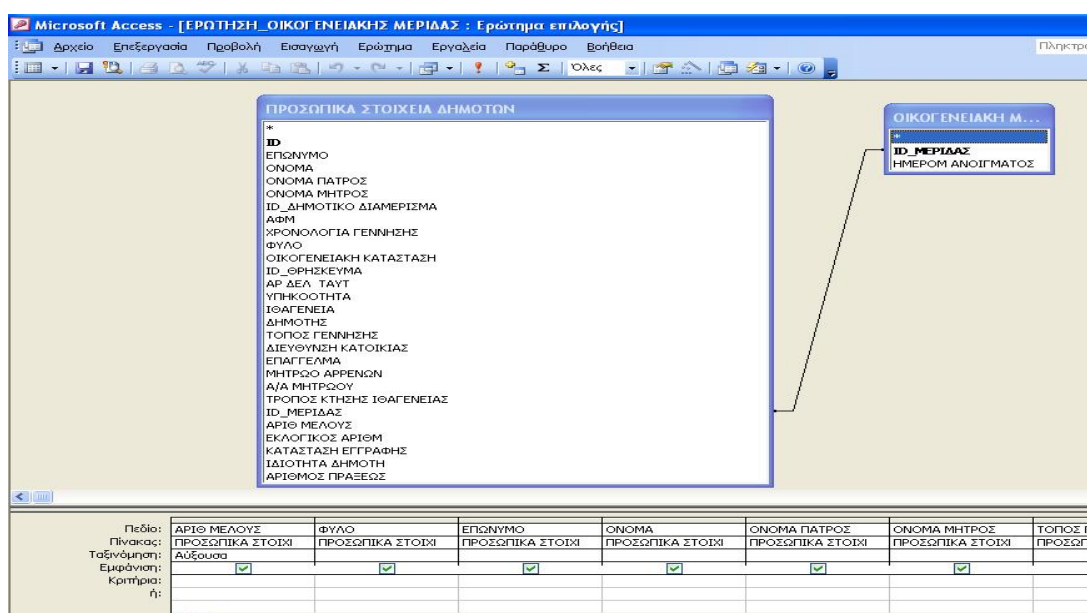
Microsoft Access - [ΕΡΩΤΗΣΗ_ΟΙΚΟΓΕΝΕΙΑΚΗΣ ΜΕΡΙΔΑΣ : Ερώτημα επιλογής]

Αρχείο Επεξεργασία Προβολή Εισαγωγή Ερώτημα Εργαλεία Παράθυρο Βοήθεια

Πληκτρο

Όλες

ΠΡΟΣΩΠΙΚΑ ΣΤΟΙΧΕΙΑ ΔΗΜΟΤΩΝ

*
ID
ΕΠΩΝΥΜΟ
ΟΝΟΜΑ
ΟΝΟΜΑ ΠΑΤΡΟΣ
ΟΝΟΜΑ ΜΗΤΡΟΣ
ID_ΔΗΜΟΤΙΚΟ ΔΙΑΜΕΡΙΣΜΑ
ΑΦΜ
ΧΡΟΝΟΛΟΓΙΑ ΓΕΝΝΗΣΗΣ
ΦΥΛΟ
ΟΙΚΟΓΕΝΕΙΑΚΗ ΚΑΤΑΣΤΑΣΗ
ID_ΘΡΗΣΚΕΥΜΑ
ΑΡ ΔΕΛ ΤΑΥΤ
ΥΠΗΚΟΟΤΗΤΑ
ΙΘΑΓΕΝΕΙΑ
ΔΗΜΟΤΗΣ
ΤΟΠΟΣ ΓΕΝΝΗΣΗΣ
ΔΙΕΥΘΥΝΣΗ ΚΑΤΟΙΚΙΑΣ
ΕΠΑΓΓΕΛΜΑ
ΜΗΤΡΩΟ ΑΡΡΕΝΩΝ
Α/Α ΜΗΤΡΩΟΥ
ΤΡΟΠΟΣ ΚΤΗΣΗΣ ΙΘΑΓΕΝΕΙΑΣ
ID_ΜΕΡΙΔΑΣ
ΑΡΙΘ ΜΕΛΟΥΣ
ΕΚΛΟΓΙΚΟΣ ΑΡΙΘΜ
ΚΑΤΑΣΤΑΣΗ ΕΓΓΡΑΦΗΣ
ΙΔΙΟΤΗΤΑ ΔΗΜΟΤΗ
ΑΡΙΘΜΟΣ ΠΡΑΞΕΩΣ

ΟΙΚΟΓΕΝΕΙΑΚΗ Μ...

*
ID_ΜΕΡΙΔΑΣ
ΗΜΕΡΟΜ ΑΝΟΙΓΜΑΤΟΣ

| Πεδίο: | ΑΡΙΘ ΜΕΛΟΥΣ | ΦΥΛΟ | ΕΠΩΝΥΜΟ | ΟΝΟΜΑ | ΟΝΟΜΑ ΠΑΤΡΟΣ | ΟΝΟΜΑ ΜΗΤΡΟΣ | ΤΟΠΟΣ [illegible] |
|---|---|---|---|---|---|---|---|
| Πίνακας: | ΠΡΟΣΩΠΙΚΑ ΣΤΟΙΧΙ | ΠΡΟΣΩΠΙΚΑ ΣΤΟΙΧΙ | ΠΡΟΣΩΠΙΚΑ ΣΤΟΙΧΙ | ΠΡΟΣΩΠΙΚΑ ΣΤΟΙΧΙ | ΠΡΟΣΩΠΙΚΑ ΣΤΟΙΧΙ | ΠΡΟΣΩΠΙΚΑ ΣΤΟΙΧΙ | ΠΡΟΣΩΠ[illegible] |
| Ταξινόμηση: | Αύξουσα | | | | | | |
| Εμφάνιση: | ☑ | ☑ | ☑ | ☑ | ☑ | ☑ | |
| Κριτήρια: | | | | | | | |
| ή: | | | | | | | |